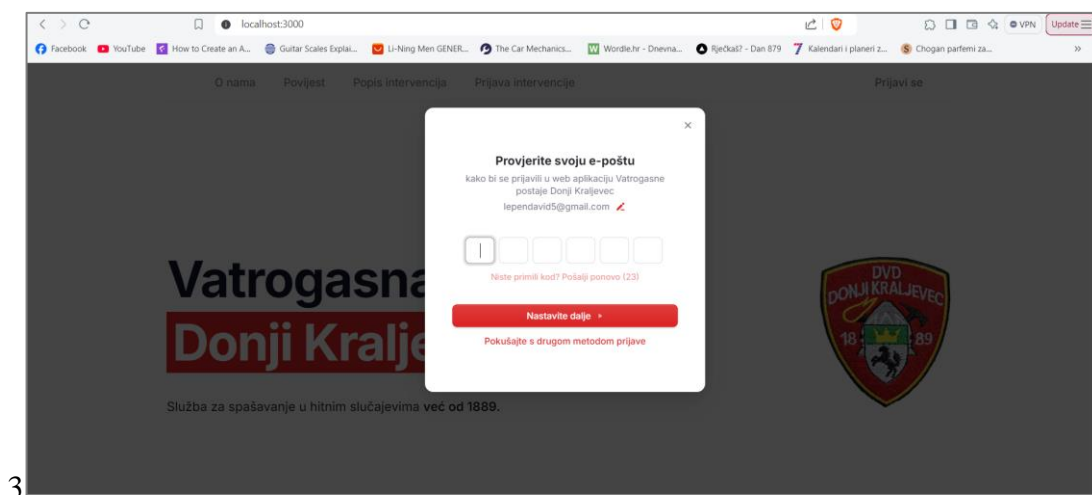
localhost:3000

VPN Update

Facebook YouTube How to Create an A... Guitar Scales Explai... Li-Ning Men GENER... The Car Mechanics... Wordle.hr - Dnevna... Riječkaš? - Dan 879 Kalendari i planeri z... Chogan parfemi za...

O nama Povijest Popis intervencija Prijava intervencije Prijavi se

×

Provjerite svoju e-poštu

kako bi se prijavili u web aplikaciju Vatrogasne postaje Donji Kraljevec

lependavid5@gmail.com

Niste primili kod? Pošalji ponovo (23)

Nastavite dalje ▸

Pokušajte s drugom metodom prijave

Vatrogasna

Donji Kralje

Služba za spašavanje u hitnim slučajevima **već od 1889.**

DVD DONJI KRALJEVEC 18 89

3